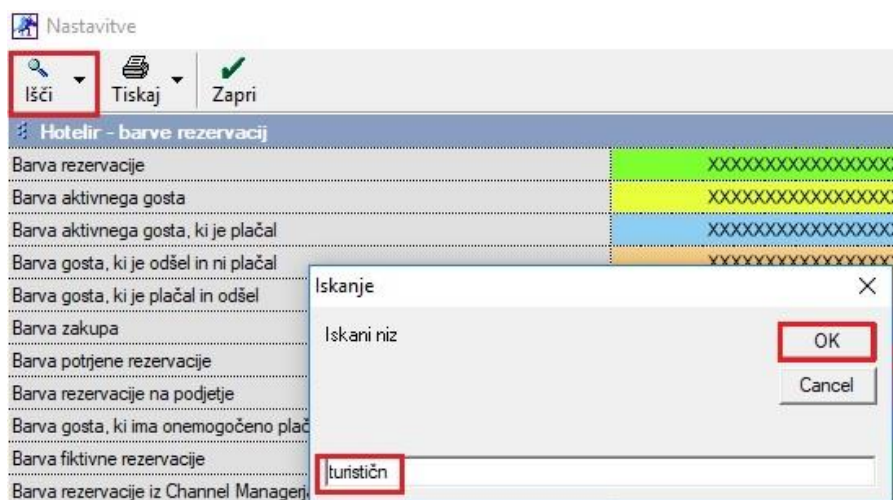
Nastavitve

Išči
Tiskaj
Zapri

Hotelir - barve rezervacij

| | |
|---|---|
| Barva rezervacije | XXXXXXXXXXXXXXX |
| Barva aktivnega gosta | XXXXXXXXXXXXXXX |
| Barva aktivnega gosta, ki je plačal | XXXXXXXXXXXXXXX |
| Barva gosta, ki je odšel in ni plačal | XXXXXXXXXXXXXXX |
| Barva gosta, ki je plačal in odšel | |
| Barva zakupa | |
| Barva potrjene rezervacije | |
| Barva rezervacije na podjetje | |
| Barva gosta, ki ima onemogočeno plač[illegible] | |
| Barva fiktivne rezervacije | |
| Barva rezervacije iz Channel Manager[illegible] | |

Iskanje
Iskani niz
OK
Cancel
turističn